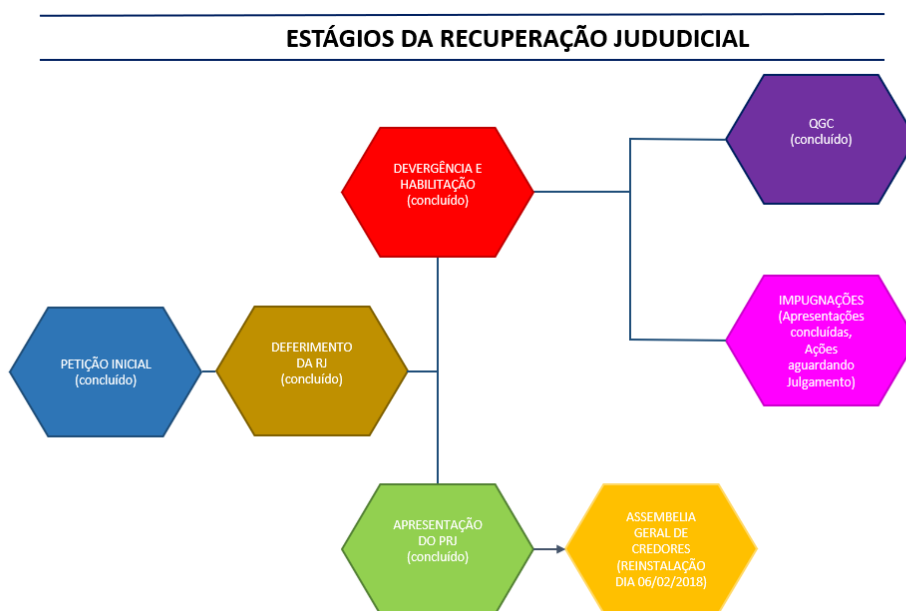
ESTÁGIOS DA RECUPERAÇÃO JUDUDICIAL

DEVERGÊNCIA E HABILITAÇÃO (concluído)

QGC (concluído)

IMPUGNAÇÕES (Apresentações concluídas, Ações aguardando Julgamento)

PETIÇÃO INICIAL (concluído)

DEFERIMENTO DA RJ (concluído)

APRESENTAÇÃO DO PRJ (concluído)

ASSEMBLEIA GERAL DE CREDORES (REINSTALAÇÃO DIA 06/02/2018)